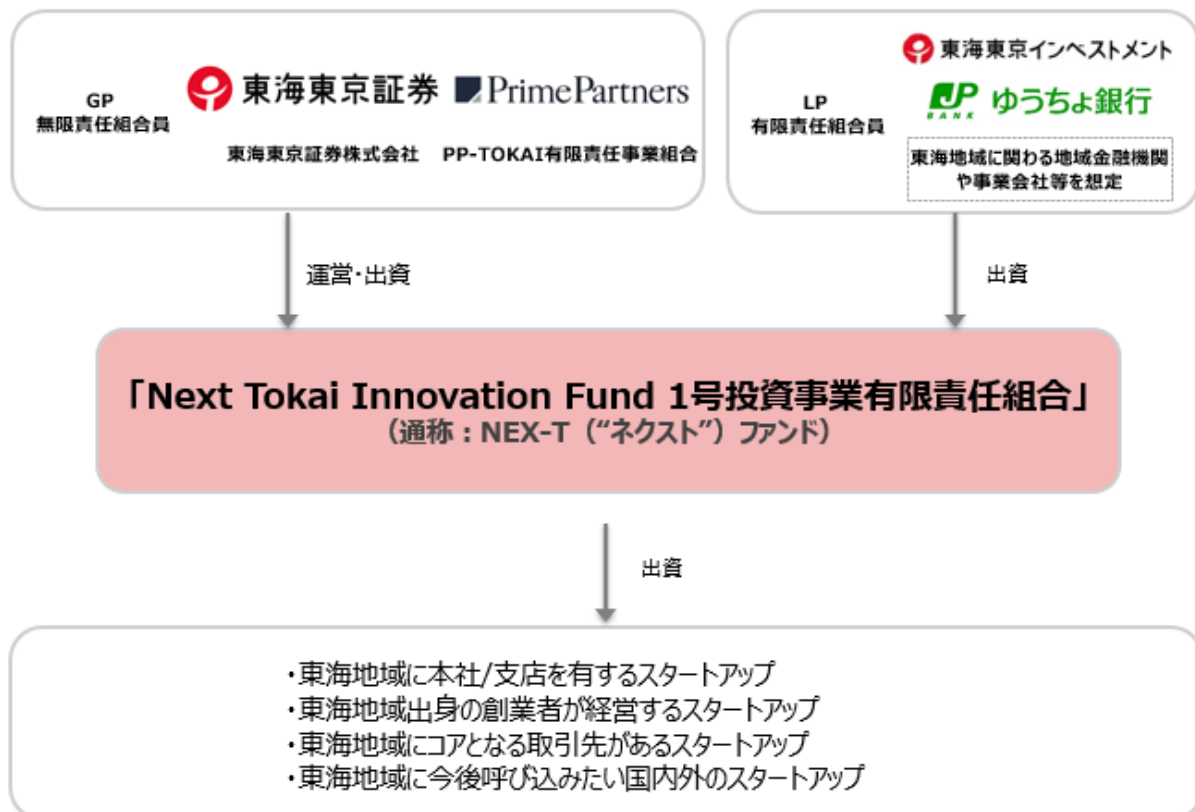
GP
無限責任組合員

東海東京証券

PrimePartners

東海東京証券株式会社

PP-TOKAI有限責任事業組合

LP
有限責任組合員

東海東京インベストメント

JP BANK ゆうちょ銀行

東海地域に関わる地域金融機関や事業会社等を想定

運営･出資

出資

「Next Tokai Innovation Fund 1号投資事業有限責任組合」
（通称：NEX-T（“ネクスト”）ファンド）

出資

・東海地域に本社/支店を有するスタートアップ
・東海地域出身の創業者が経営するスタートアップ
・東海地域にコアとなる取引先があるスタートアップ
・東海地域に今後呼び込みたい国内外のスタートアップ